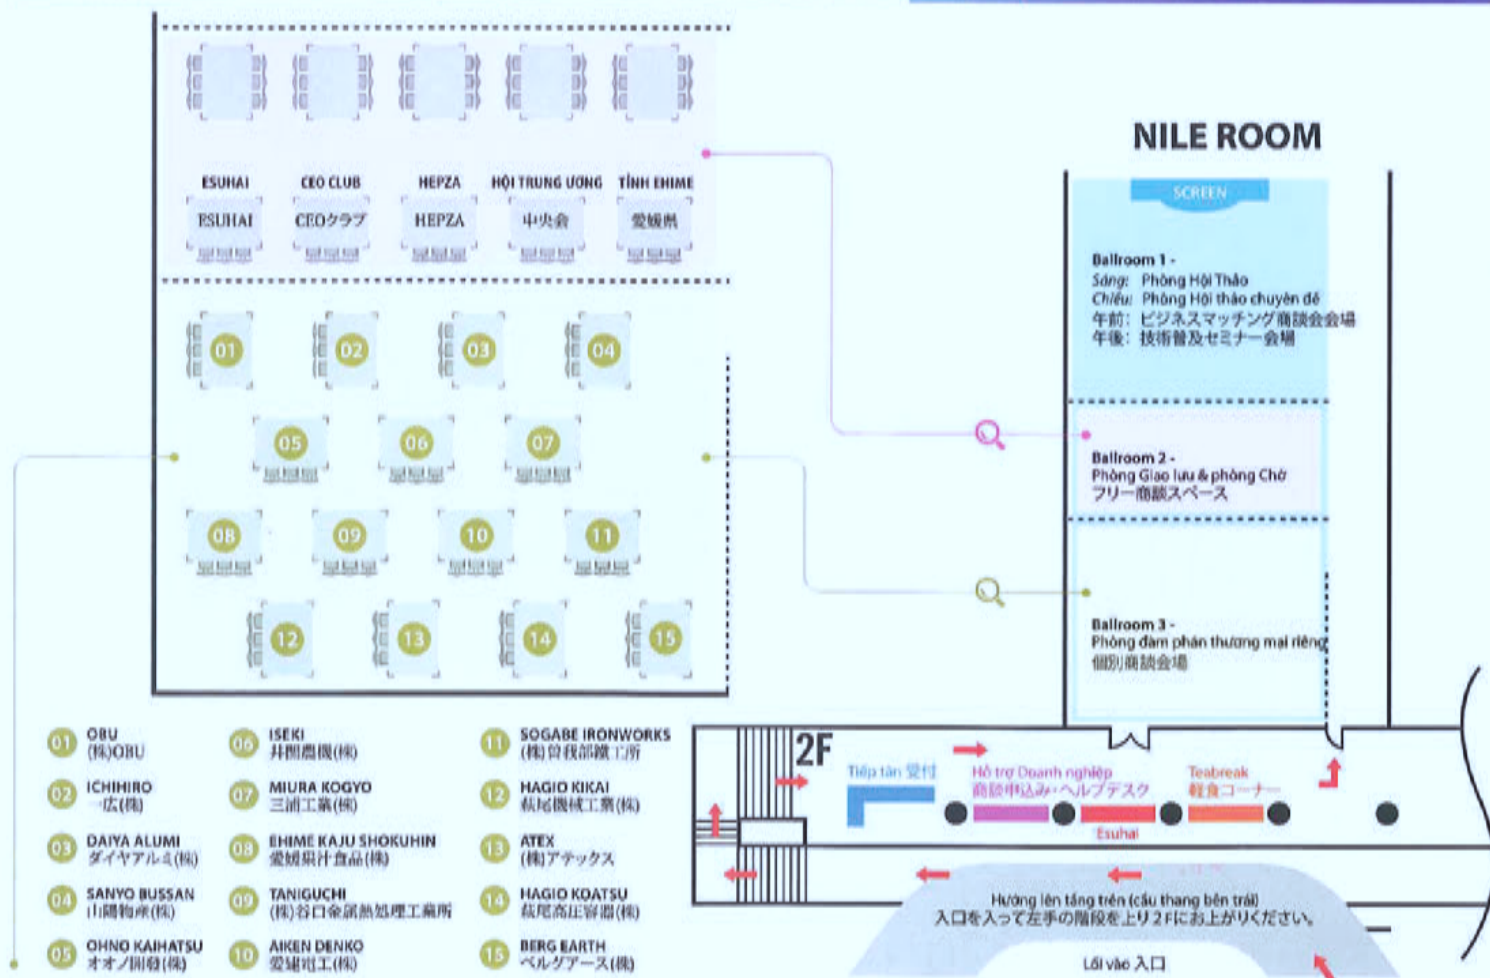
ESUHAI
ESUHAI

CEO CLUB
CEOクラブ

HEPZA
HEPZA

HỘI TRUNG ƯƠNG
中央会

TỈNH EHIME
愛媛県

01 02 03 04
05 06 07
08 09 10 11
12 13 14 15

NILE ROOM

SCREEN

Ballroom 1 -
Sáng: Phòng Hội Thảo
Chiều: Phòng Hội thảo chuyên đề
午前: ビジネスマッチング商談会会場
午後: 技術普及セミナー会場

Ballroom 2 -
Phòng Giao lưu & phòng Chờ
フリー商談スペース

Ballroom 3 -
Phòng đàm phán thương mại riêng
個別商談会場

01 OBU (株)OBU
02 ICHIHIRO 一広(株)
03 DAIYA ALUMI ダイヤアルミ(株)
04 SANYO BUSSAN 山陽物産(株)
05 OHNO KAIHATSU オオノ開發(株)
06 ISEKI 井関農機(株)
07 MIURA KOGYO 三浦工業(株)
08 EHIME KAJU SHOKUHIN 愛媛果汁食品(株)
09 TANIGUCHI (株)谷口金属熱処理工業所
10 AIKEN DENKO 愛建電工(株)
11 SOGABE IRONWORKS (株)曽我部鐵工所
12 HAGIO KIKAI 萩尾機械工業(株)
13 ATEX (株)アテックス
14 HAGIO KOATSU 萩尾高圧容器(株)
15 BERG EARTH ベルグアース(株)

2F

Tiếp tân 受付
Hỗ trợ Doanh nghiệp
商談申込み・ヘルプデスク
Esuhai
Teabreak
軽食コーナー

Hướng lên tầng trên (cầu thang bên trái)
入口を入って左手の階段を上り2Fにお上がりください。

Lối vào 入口